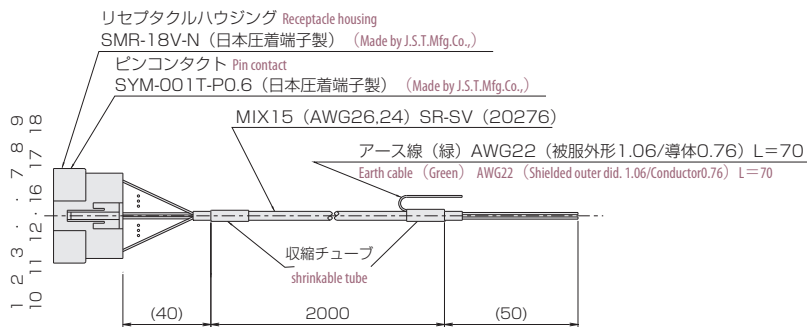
リセプタクルハウジング Receptacle housing
SMR-18V-N（日本圧着端子製） (Made by J.S.T.Mfg.Co.,)
ピンコンタクト Pin contact
SYM-001T-P0.6（日本圧着端子製） (Made by J.S.T.Mfg.Co.,)
MIX15（AWG26,24）SR-SV（20276）
アース線（緑）AWG22（被服外形1.06/導体0.76）L=70
Earth cable (Green) AWG22 (Shielded outer did. 1.06/Conductor0.76) L=70
9 18
8 17
7 16
·
·
12
3 11
2 10
1
収縮チューブ
shrinkable tube
(40)
2000
(50)